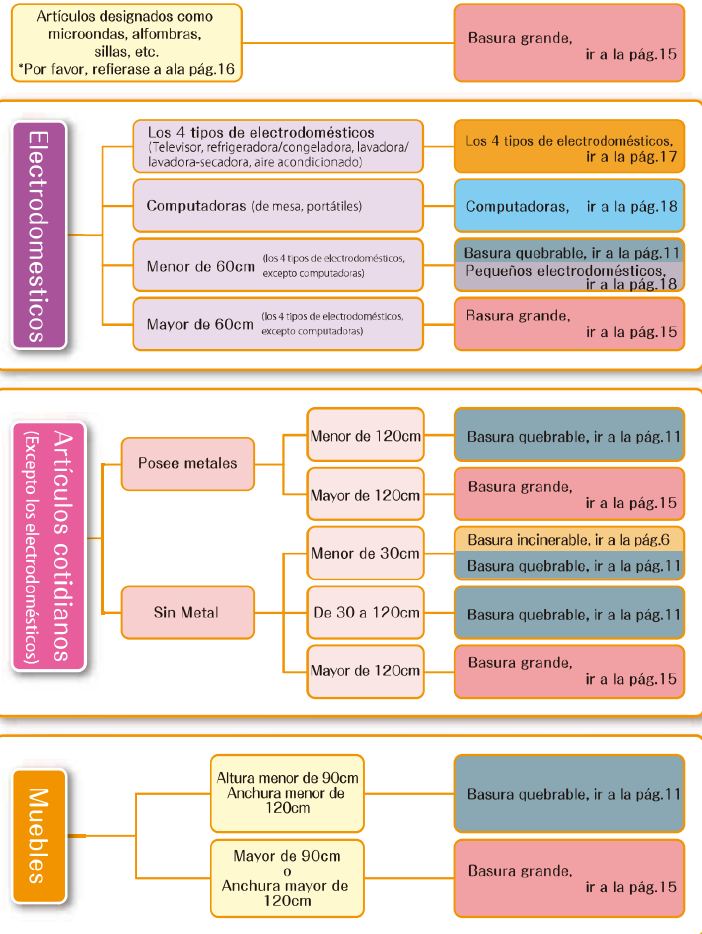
Artículos designados como microondas, alfombras, sillas, etc.
*Por favor, refierase a ala pág.16

Basura grande, ir a la pág.15

Electrodomesticos

Los 4 tipos de electrodomésticos (Televisor, refrigeradora/congeladora, lavadora/ lavadora-secadora, aire acondicionado)

Los 4 tipos de electrodomésticos, ir a la pág.17

Computadoras (de mesa, portátiles)

Computadoras, ir a la pág.18

Menor de 60cm (los 4 tipos de electrodomésticos, excepto computadoras)

Basura quebrable, ir a la pág.11
Pequeños electrodomésticos, ir a la pág.18

Mayor de 60cm (los 4 tipos de electrodomésticos, excepto computadoras)

Basura grande, ir a la pág.15

Artículos cotidianos
(Excepto los electrodomésticos)

Posee metales

Menor de 120cm

Basura quebrable, ir a la pág.11

Mayor de 120cm

Basura grande, ir a la pág.15

Sin Metal

Menor de 30cm

Basura incinerable, ir a la pág.6
Basura quebrable, ir a la pág.11

De 30 a 120cm

Basura quebrable, ir a la pág.11

Mayor de 120cm

Basura grande, ir a la pág.15

Muebles

Altura menor de 90cm
Anchura menor de 120cm

Basura quebrable, ir a la pág.11

Mayor de 90cm
o
Anchura mayor de 120cm

Basura grande, ir a la pág.15